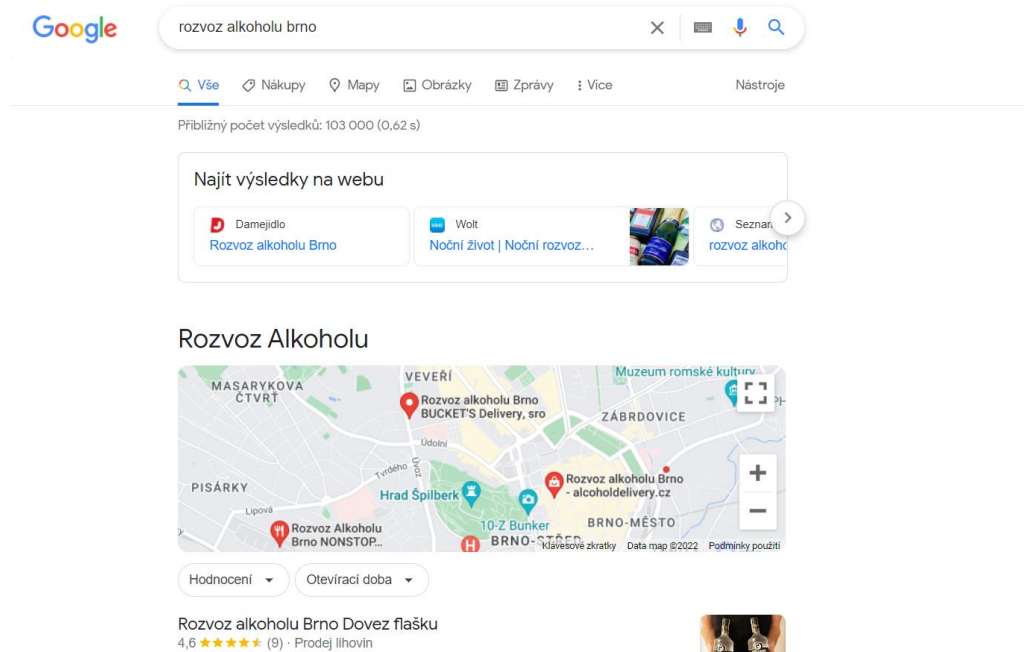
Google

rozvoz alkoholu brno

Vše Nákupy Mapy Obrázky Zprávy Více Nástroje

Přibližný počet výsledků: 103 000 (0,62 s)

Najít výsledky na webu

Damejidlo
Rozvoz alkoholu Brno

Wolt
Noční život | Noční rozvoz…

Sezn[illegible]
rozvoz alkoho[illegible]

Rozvoz Alkoholu

MASARYKOVA ČTVRŤ
VEVEŘÍ
Muzeum romské kultury
Rozvoz alkoholu Brno BUCKET'S Delivery, sro
ZÁBRDOVICE
Údolní
Úvoz
Tvrdého
PISÁRKY
Lipová
Hrad Špilberk
Rozvoz alkoholu Brno - alcoholdelivery.cz
10-Z Bunker
BRNO-MĚSTO
Rozvoz Alkoholu Brno NONSTOP...
BRNO-STŘED
Klávesové zkratky Data map ©2022 Podmínky použití

Hodnocení
Otevírací doba

Rozvoz alkoholu Brno Dovez flašku
4,6 ★★★★★ (9) · Prodej lihovin